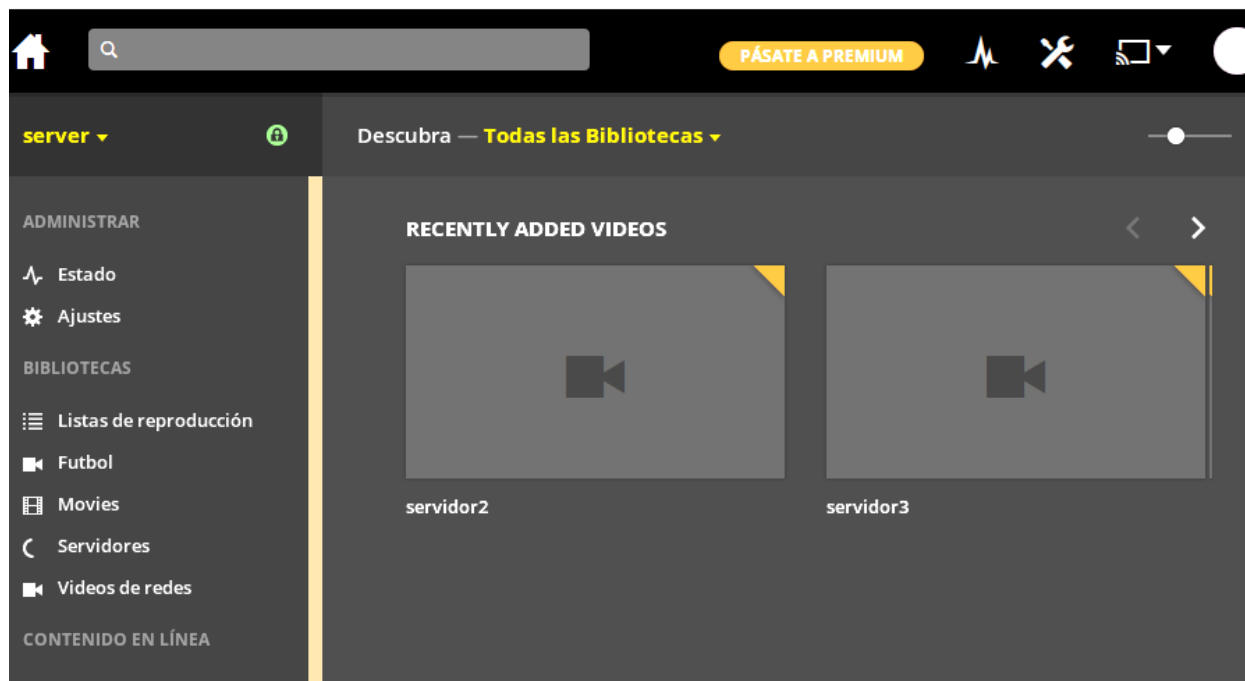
PÁSATE A PREMIUM

server

ADMINISTRAR
Estado
Ajustes
BIBLIOTECAS
Listas de reproducción
Futbol
Movies
Servidores
Videos de redes
CONTENIDO EN LÍNEA

Descubra — Todas las Bibliotecas

RECENTLY ADDED VIDEOS

servidor2
servidor3